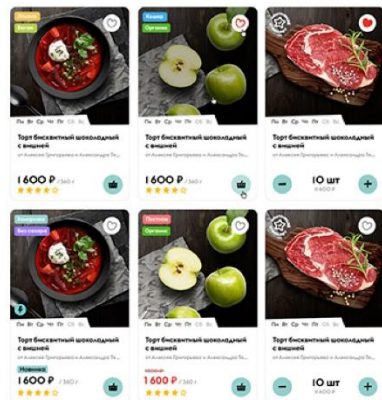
Эконом
Веган

Пн Вт Ср Чт Пт Сб Вс

Торт бисквитный шоколадный с вишней

от Алексея Григорьева и Александры Ле...

1 600 ₽ / 340 г

Кошер
Органик

Пн Вт Ср Чт Пт Сб Вс

Торт бисквитный шоколадный с вишней

от Алексея Григорьева и Александры Ле...

1 600 ₽ / 340 г

Пн Вт Ср Чт Пт Сб Вс

Торт бисквитный шоколадный с вишней

от Алексея Григорьева и Александры Ле...

−
10 шт
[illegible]
+

Заморожен
Без сахара

Пн Вт Ср Чт Пт Сб Вс

Торт бисквитный шоколадный с вишней

от Алексея Григорьева и Александры Ле...

Новинка
1 600 ₽ / 340 г

Постное
Органик

Пн Вт Ср Чт Пт Сб Вс

Торт бисквитный шоколадный с вишней

от Алексея Григорьева и Александры Ле...

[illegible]
1 600 ₽ / 340 г

Пн Вт Ср Чт Пт Сб Вс

Торт бисквитный шоколадный с вишней

от Алексея Григорьева и Александры Ле...

−
10 шт
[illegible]
+